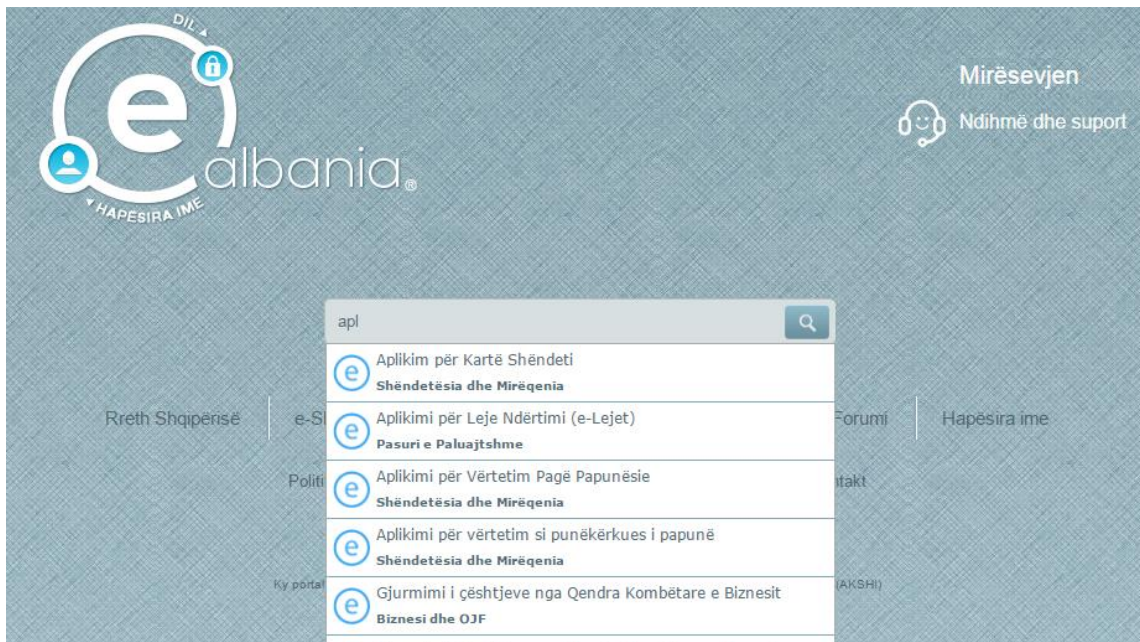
DIL
e
albania®
HAPËSIRA IME

Mirësevjen
Ndihmë dhe suport

apl

Aplikim për Kartë Shëndeti
Shëndetësia dhe Mirëqenia

Aplikimi për Leje Ndërtimi (e-Lejet)
Pasuri e Paluajtshme

Aplikimi për Vërtetim Pagë Papunësie
Shëndetësia dhe Mirëqenia

Aplikimi për vërtetim si punëkërkues i papunë
Shëndetësia dhe Mirëqenia

Gjurmimi i çështjeve nga Qendra Kombëtare e Biznesit
Biznesi dhe OJF

Rreth Shqipërisë
e-Sl
Forumi
Hapësira ime
Politi
ntakt
Ky portal
(AKSHI)